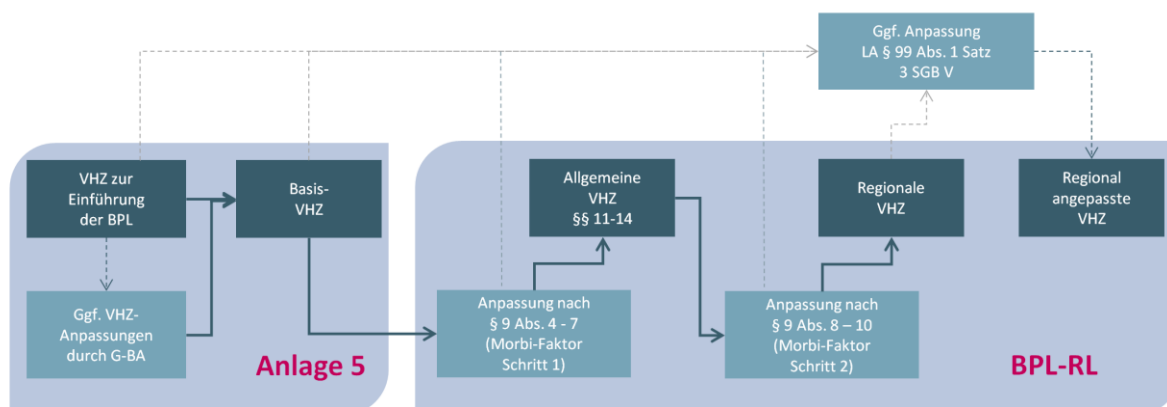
Ggf. Anpassung LA § 99 Abs. 1 Satz 3 SGB V

VHZ zur Einführung der BPL

Basis-VHZ

Ggf. VHZ-Anpassungen durch G-BA

Anlage 5

Allgemeine VHZ §§ 11-14

Regionale VHZ

Regional angepasste VHZ

Anpassung nach § 9 Abs. 4 - 7 (Morbi-Faktor Schritt 1)

Anpassung nach § 9 Abs. 8 – 10 (Morbi-Faktor Schritt 2)

BPL-RL